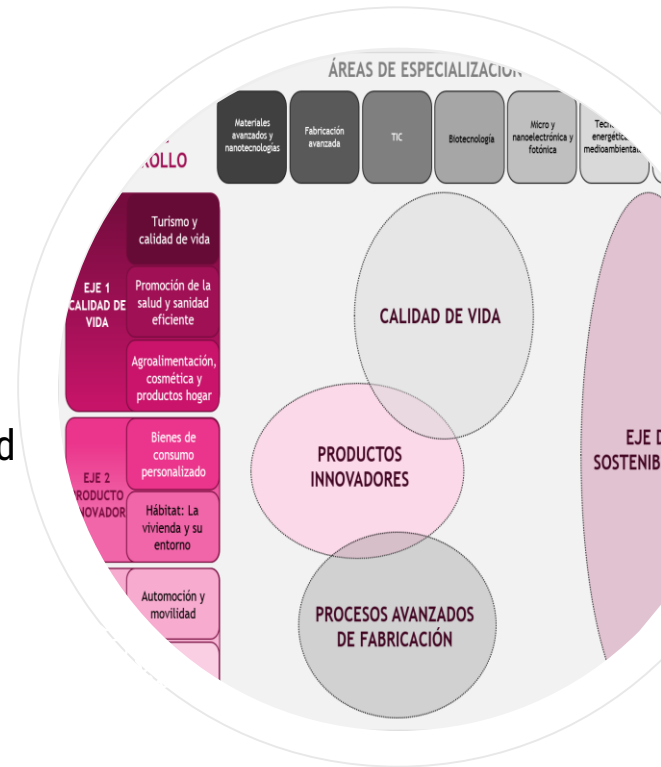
d

ÁREAS DE ESPECIALIZACIÓ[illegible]

Materiales avanzados y nanotecnologías

Fabricación avanzada

TIC

Biotecnología

Micro y nanoelectrónica y fotónica

Tecn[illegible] energétic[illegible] medioambienta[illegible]

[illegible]ROLLO

EJE 1 CALIDAD DE VIDA

Turismo y calidad de vida

Promoción de la salud y sanidad eficiente

Agroalimentación, cosmética y productos hogar

EJE 2 PRODUCTO INNOVADOR

Bienes de consumo personalizado

Hábitat: La vivienda y su entorno

Automoción y movilidad

CALIDAD DE VIDA

PRODUCTOS INNOVADORES

PROCESOS AVANZADOS DE FABRICACIÓN

EJE D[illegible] SOSTENIB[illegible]